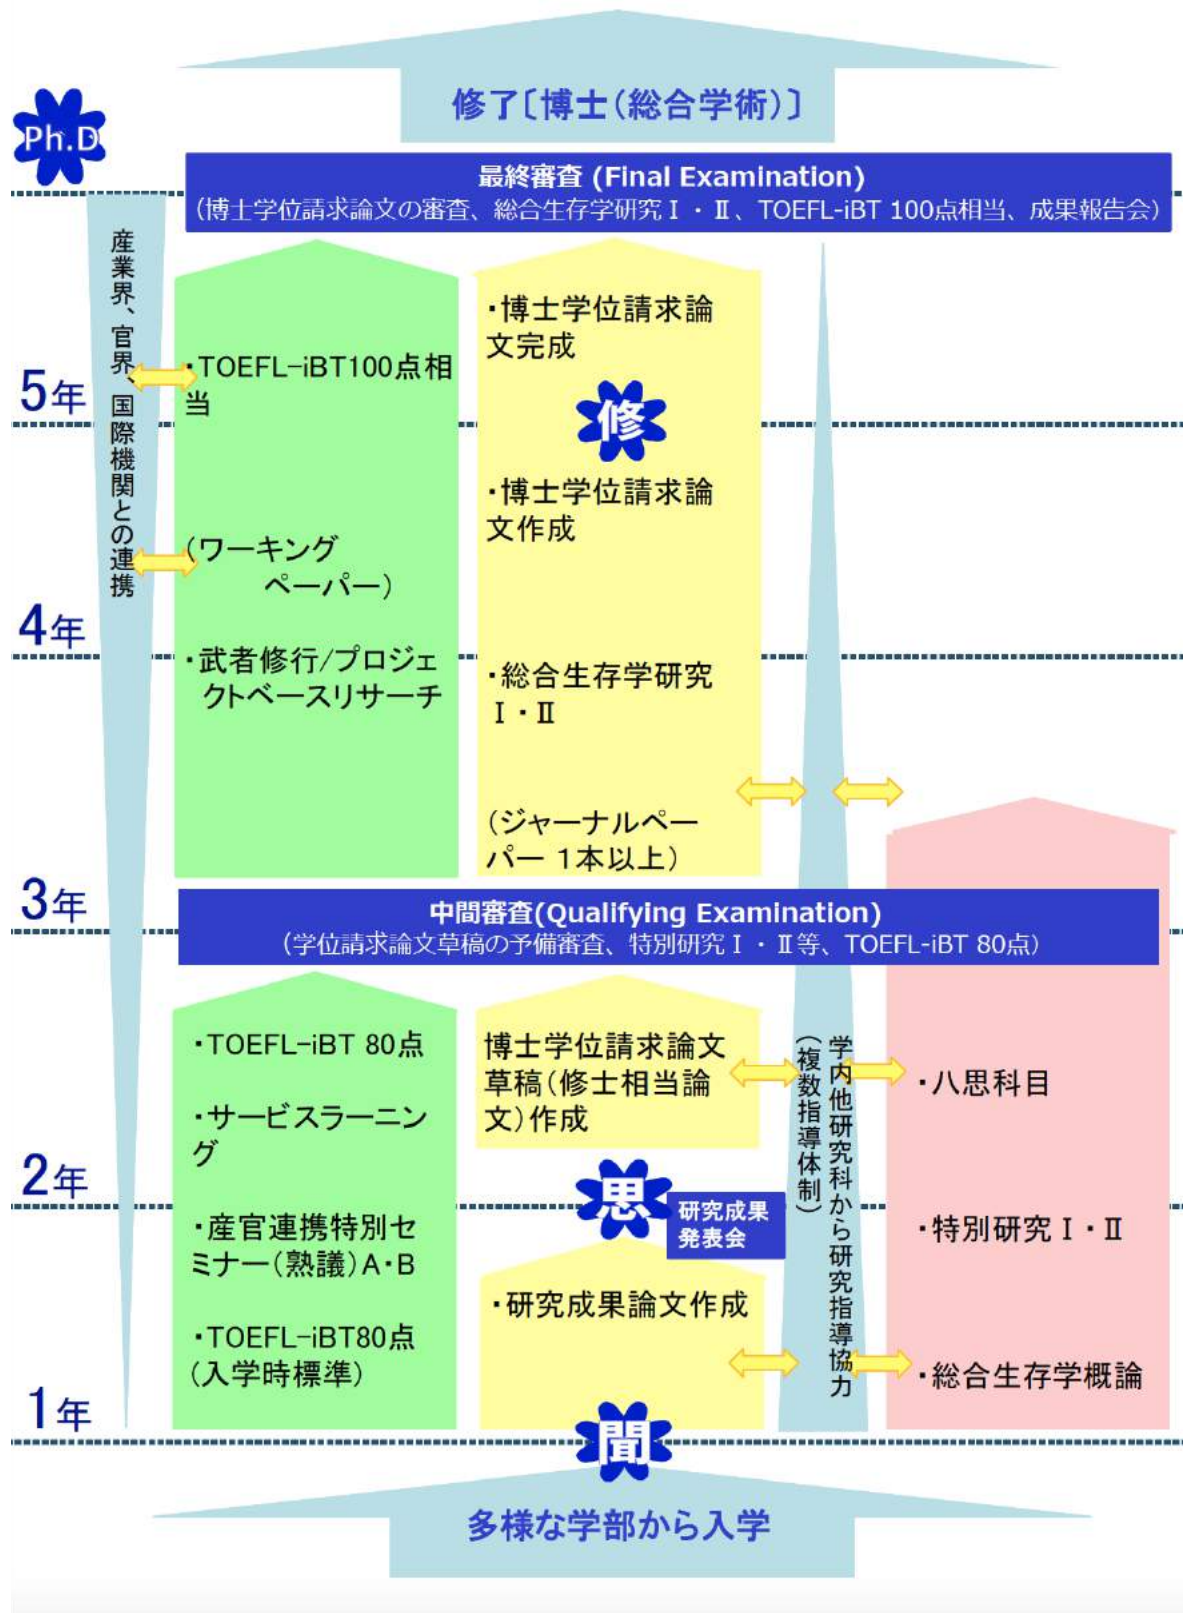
修了〔博士(総合学術)〕

Ph.D

最終審査 (Final Examination)
(博士学位請求論文の審査、総合生存学研究Ⅰ・Ⅱ、TOEFL-iBT 100点相当、成果報告会)

産業界、官界、国際機関との連携

5年

4年

3年

2年

1年

・TOEFL-iBT100点相当

(ワーキングペーパー)

・武者修行/プロジェクトベースリサーチ

・博士学位請求論文完成

修

・博士学位請求論文作成

・総合生存学研究Ⅰ・Ⅱ

(ジャーナルペーパー 1本以上)

中間審査(Qualifying Examination)
(学位請求論文草稿の予備審査、特別研究Ⅰ・Ⅱ等、TOEFL-iBT 80点)

・TOEFL-iBT 80点

・サービスラーニング

・産官連携特別セミナー(熟議)A・B

・TOEFL-iBT80点(入学時標準)

博士学位請求論文草稿(修士相当論文)作成

思

研究成果発表会

・研究成果論文作成

学内他研究科から研究指導協力(複数指導体制)

・八思科目

・特別研究Ⅰ・Ⅱ

・総合生存学概論

聞

多様な学部から入学